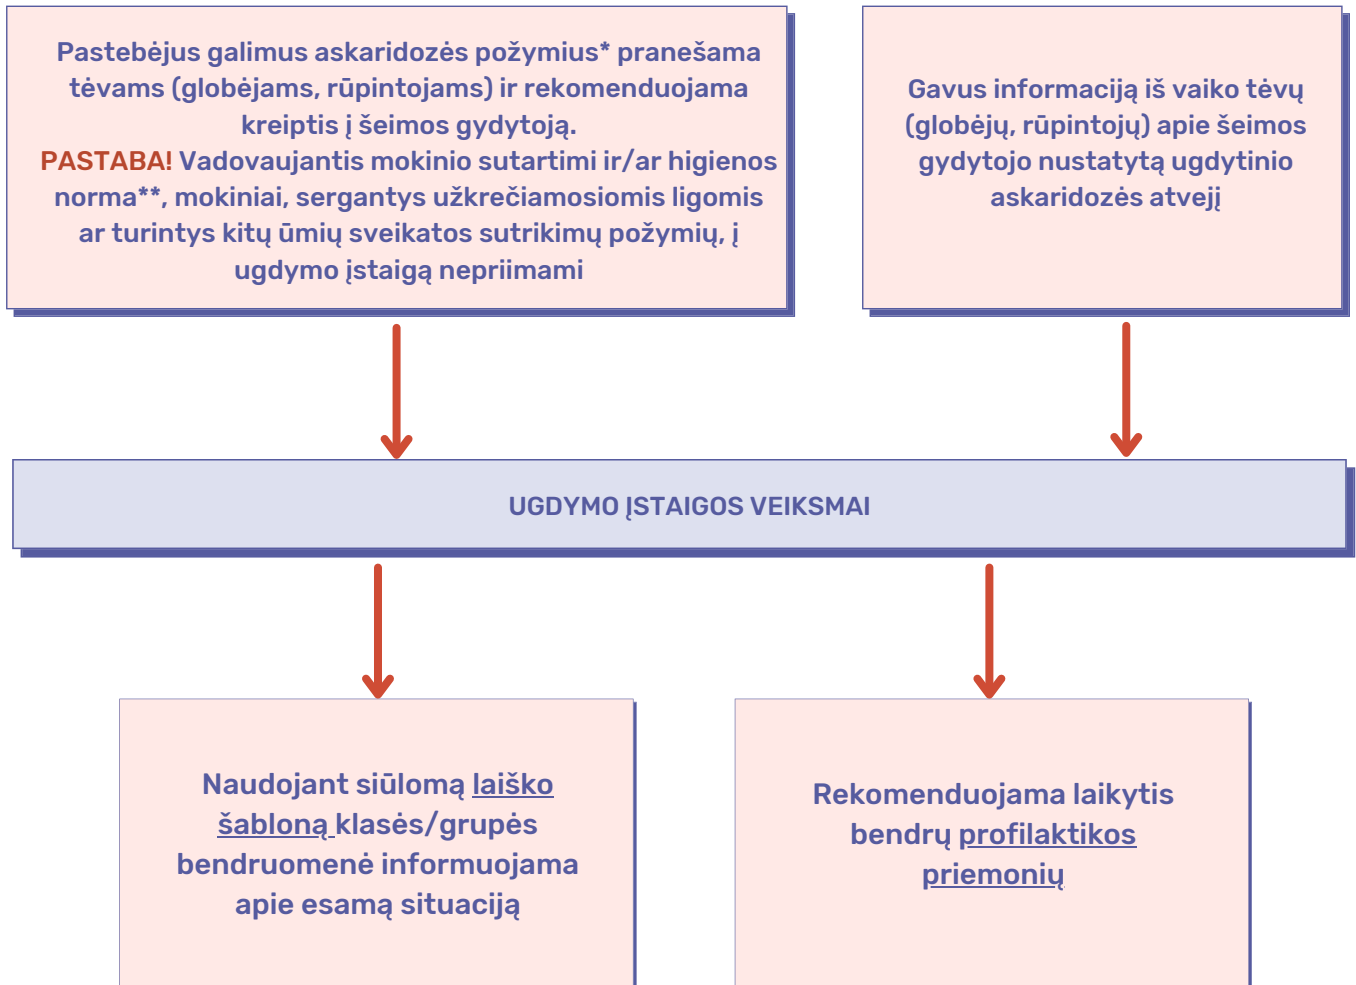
Pastebėjus galimus askaridozės požymius* pranešama tėvams (globėjams, rūpintojams) ir rekomenduojama kreiptis į šeimos gydytoją.
PASTABA! Vadovaujantis mokinio sutartimi ir/ar higienos norma**, mokiniai, sergantys užkrečiamosiomis ligomis ar turintys kitų ūmių sveikatos sutrikimų požymių, į ugdymo įstaigą nepriimami

Gavus informaciją iš vaiko tėvų (globėjų, rūpintojų) apie šeimos gydytojo nustatytą ugdytinio askaridozės atvejį

UGDYMO ĮSTAIGOS VEIKSMAI

Naudojant siūlomą laiško šabloną klasės/grupės bendruomenė informuojama apie esamą situaciją

Rekomenduojama laikytis bendrų profilaktikos priemonių